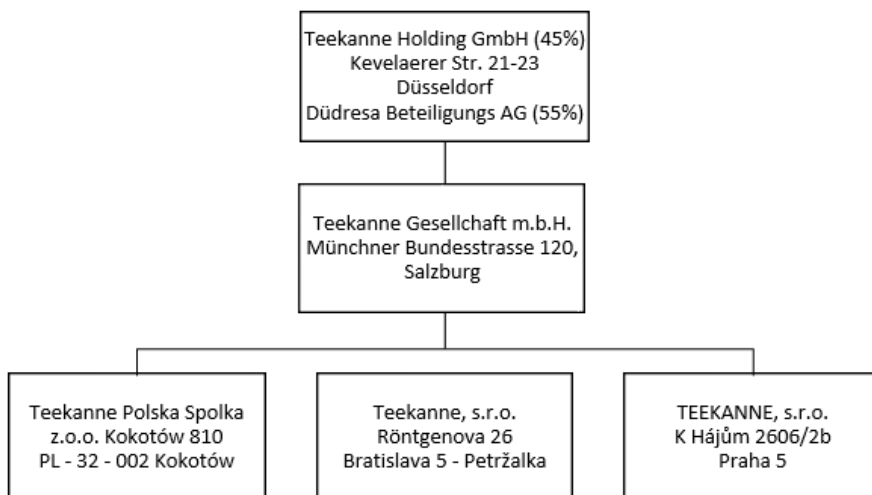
Teekanne Holding GmbH (45%)
Kevelaerer Str. 21-23
Düsseldorf
Düdresa Beteiligungs AG (55%)

Teekanne Gesellchaft m.b.H.
Münchner Bundesstrasse 120,
Salzburg

Teekanne Polska Spolka
z.o.o. Kokotów 810
PL - 32 - 002 Kokotów

Teekanne, s.r.o.
Röntgenova 26
Bratislava 5 - Petržalka

TEEKANNE, s.r.o.
K Hájům 2606/2b
Praha 5